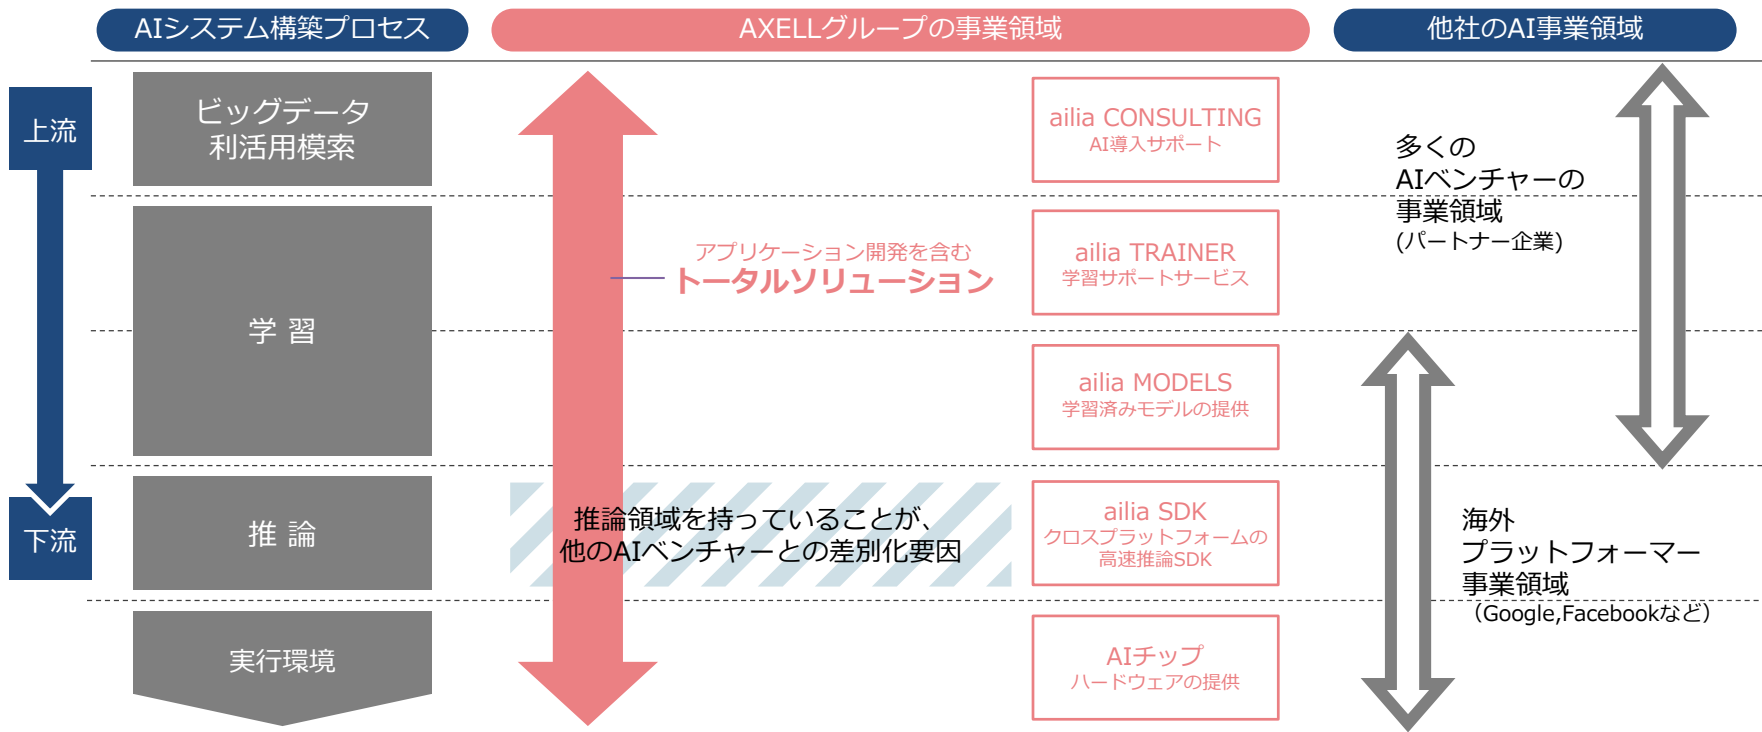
AIシステム構築プロセス

AXELLグループの事業領域

他社のAI事業領域

上流

下流

ビッグデータ利活用模索

学 習

推 論

実行環境

アプリケーション開発を含む
トータルソリューション

推論領域を持っていることが、他のAIベンチャーとの差別化要因

ailia CONSULTING
AI導入サポート

ailia TRAINER
学習サポートサービス

ailia MODELS
学習済みモデルの提供

ailia SDK
クロスプラットフォームの高速推論SDK

AIチップ
ハードウェアの提供

多くの
AIベンチャーの
事業領域
(パートナー企業)

海外
プラットフォーマー
事業領域
(Google,Facebookなど)